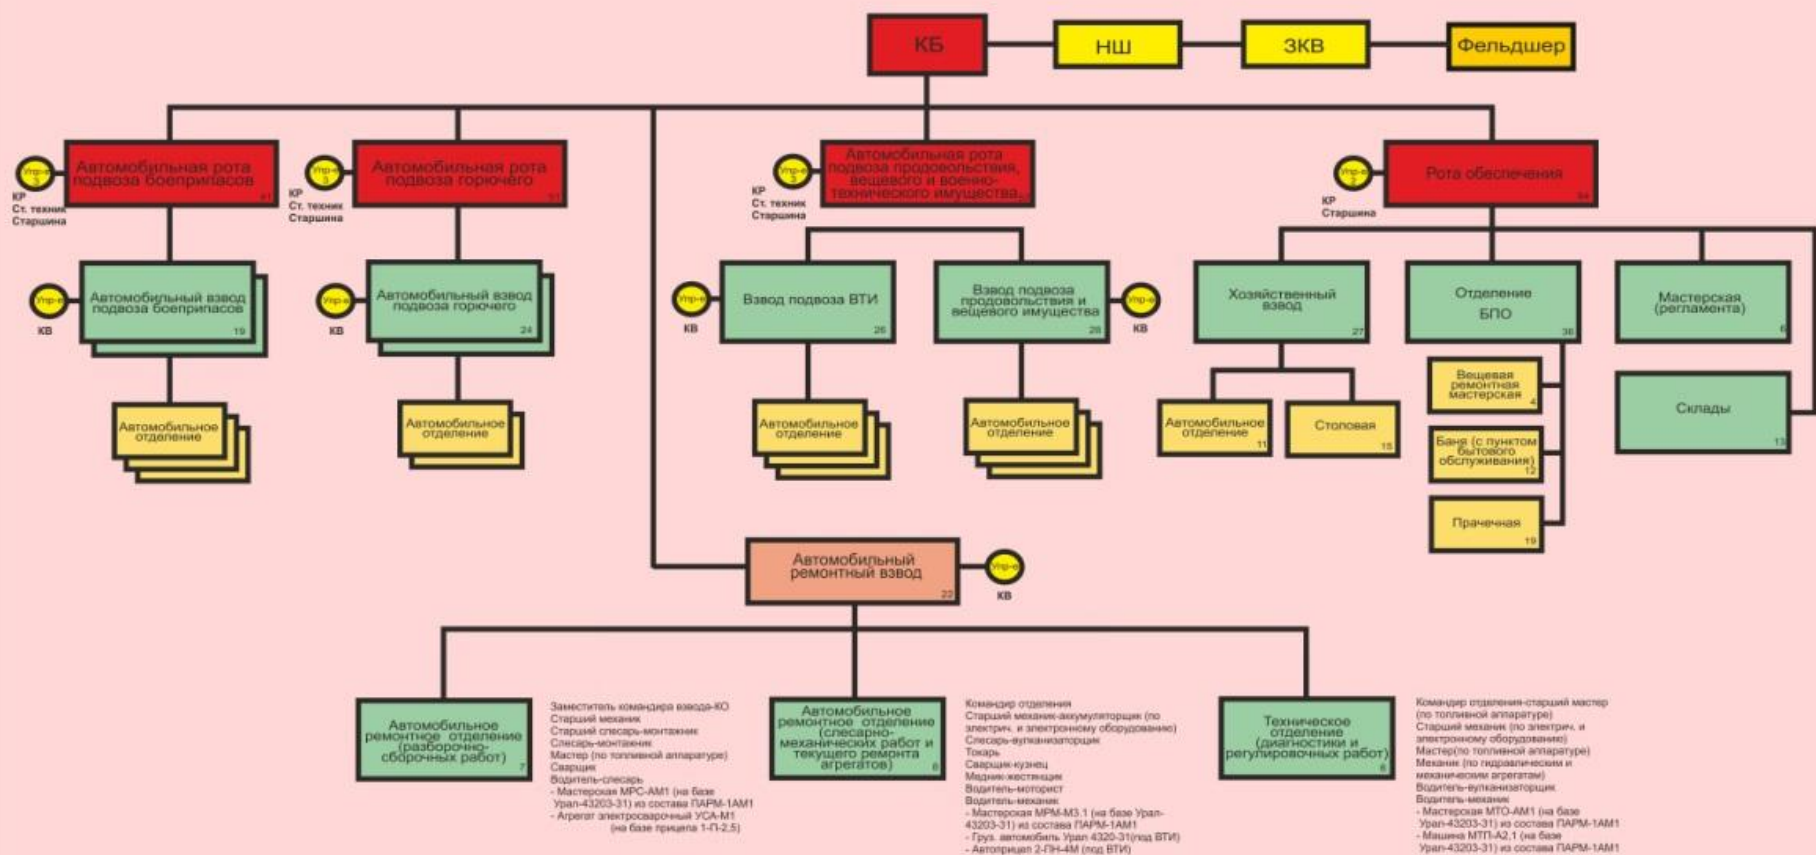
КБ

НШ

ЗКВ

Фельдшер

Упр-е 3
КР
Ст. техник
Старшина

Автомобильная рота подвоза боеприпасов
61

Упр-е 3
КР
Ст. техник
Старшина

Автомобильная рота подвоза горючего
51

Упр-е 3
КР
Ст. техник
Старшина

Автомобильная рота подвоза продовольствия, вещевого и военно-технического имущества

Упр-е 3
КР
Старшина

Рота обеспечения
84

Упр-е
КВ

Автомобильный взвод подвоза боеприпасов
19

Автомобильное отделение

Упр-е
КВ

Автомобильный взвод подвоза горючего
24

Автомобильное отделение

Упр-е
КВ

Взвод подвоза ВТИ
26

Автомобильное отделение

Взвод подвоза продовольствия и вещевого имущества
28

Упр-е
КВ

Автомобильное отделение

Хозяйственный взвод
27

Автомобильное отделение
11

Столовая
15

Отделение БПО
36

Вещевая ремонтная мастерская
4

Баня (с пунктом бытового обслуживания)
12

Прачечная
19

Мастерская (регламента)
6

Склады
13

Автомобильный ремонтный взвод
22

Упр-е
КВ

Автомобильное ремонтное отделение (разборочно-сборочных работ)
7

Заместитель командира взвода-КО
Старший механик
Старший слесарь-монтажник
Слесарь-монтажник
Мастер (по топливной аппаратуре)
Сварщик
Водитель-слесарь
- Мастерская МРС-АМ1 (на базе Урал-43203-31) из состава ПАРМ-1АМ1
- Агрегат электросварочный УСА-М1 (на базе прицепа 1-П-2,5)

Автомобильное ремонтное отделение (слесарно-механических работ и текущего ремонта агрегатов)
6

Командир отделения
Старший механик-аккумуляторщик (по электрич. и электронному оборудованию)
Слесарь-вулканизаторщик
Токарь
Сварщик-кузнец
Медник-жестенщик
Водитель-моторист
Водитель-механик
- Мастерская МРМ-М3.1 (на базе Урал-43203-31) из состава ПАРМ-1АМ1
- Груз. автомобиль Урал 4320-31(под ВТИ)
- Автоприцеп 2-ПН-4М (под ВТИ)

Техническое отделение (диагностики и регулировочных работ)
6

Командир отделения-старший мастер (по топливной аппаратуре)
Старший механик (по электрич. и электронному оборудованию)
Мастер(по топливной аппаратуре)
Механик (по гидравлическим и механическим агрегатам)
Водитель-вулканизаторщик
Водитель-механик
- Мастерская МТО-АМ1 (на базе Урал-43203-31) из состава ПАРМ-1АМ1
- Машина МТП-А2,1 (на базе Урал-43203-31) из состава ПАРМ-1АМ1